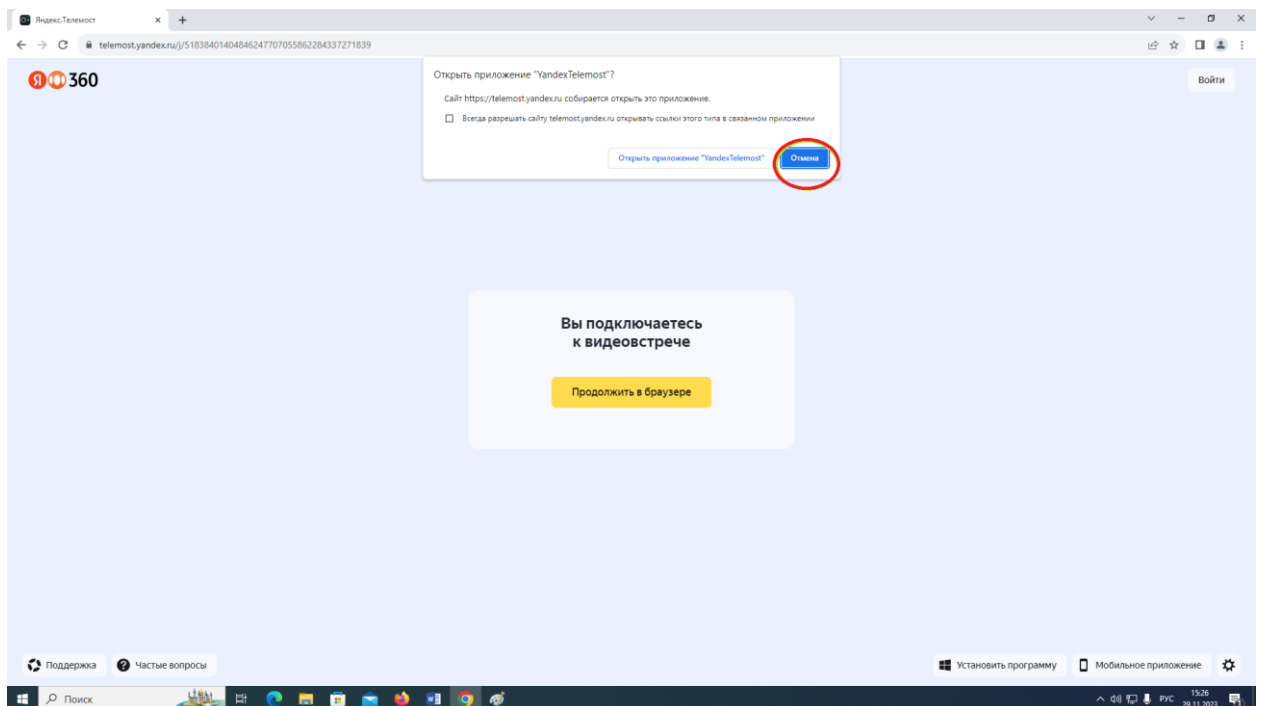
Яндекс.Телемост × +

telemost.yandex.ru/j/51838401404846247707055862284337271839

Я 360

Открыть приложение "YandexTelemost"?

Сайт https://telemost.yandex.ru собирается открыть это приложение.

Всегда разрешать сайту telemost.yandex.ru открывать ссылки этого типа в связанном приложении

Открыть приложение "YandexTelemost"

Отмена

Войти

Вы подключаетесь к видеовстрече

Продолжить в браузере

Поддержка

Частые вопросы

Установить программу

Мобильное приложение

Поиск

РУС 15:26 29.11.2023